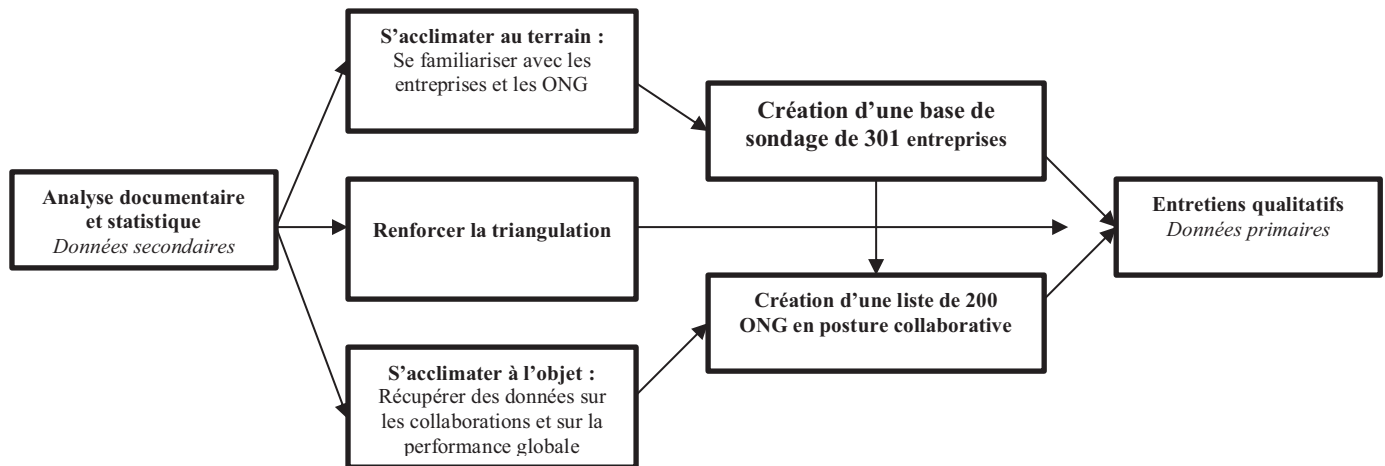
Analyse documentaire et statistique
*Données secondaires*

S'acclimater au terrain :
Se familiariser avec les entreprises et les ONG

Renforcer la triangulation

S'acclimater à l'objet :
Récupérer des données sur les collaborations et sur la performance globale

Création d'une base de sondage de 301 entreprises

Création d'une liste de 200 ONG en posture collaborative

Entretiens qualitatifs
*Données primaires*